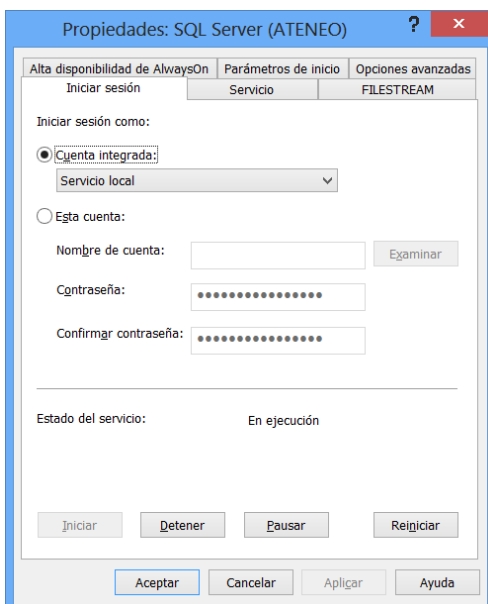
Propiedades: SQL Server (ATENEO)

?

×

Alta disponibilidad de AlwaysOn

Parámetros de inicio

Opciones avanzadas

Iniciar sesión

Servicio

FILESTREAM

Iniciar sesión como:

Cuenta integrada:

Servicio local

Esta cuenta:

Nombre de cuenta:

Examinar

Contraseña:

●●●●●●●●●●●●●●●

Confirmar contraseña:

●●●●●●●●●●●●●●●

Estado del servicio:

En ejecución

Iniciar

Detener

Pausar

Reiniciar

Aceptar

Cancelar

Aplicar

Ayuda